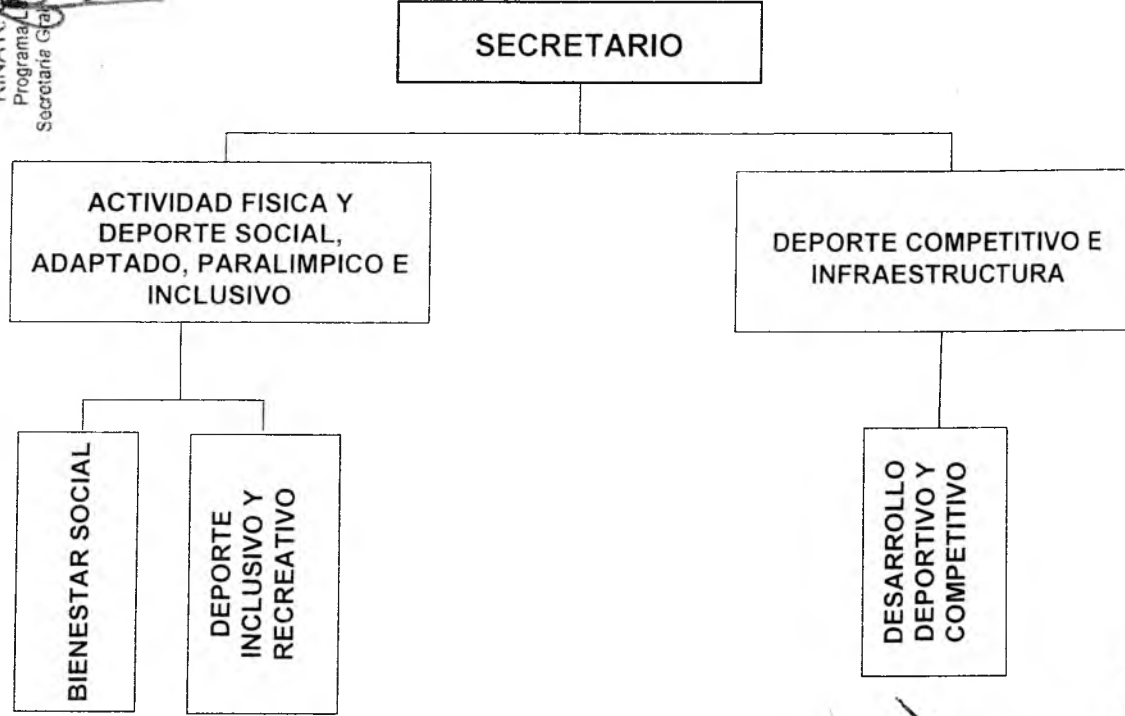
Programa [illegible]
Secretaría Gra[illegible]

SECRETARIO

ACTIVIDAD FISICA Y DEPORTE SOCIAL, ADAPTADO, PARALIMPICO E INCLUSIVO

DEPORTE COMPETITIVO E INFRAESTRUCTURA

BIENESTAR SOCIAL

DEPORTE INCLUSIVO Y RECREATIVO

DESARROLLO DEPORTIVO Y COMPETITIVO